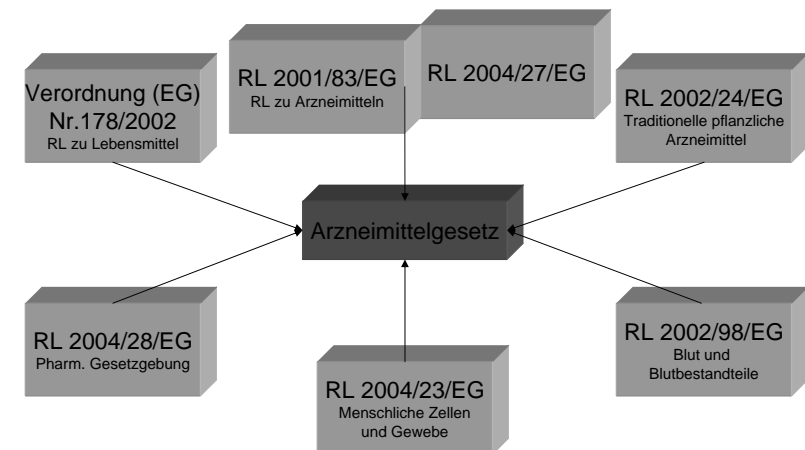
Verordnung (EG) Nr.178/2002
RL zu Lebensmittel

RL 2001/83/EG
RL zu Arzneimitteln

RL 2004/27/EG

RL 2002/24/EG
Traditionelle pflanzliche Arzneimittel

Arzneimittelgesetz

RL 2004/28/EG
Pharm. Gesetzgebung

RL 2004/23/EG
Menschliche Zellen und Gewebe

RL 2002/98/EG
Blut und Blutbestandteile